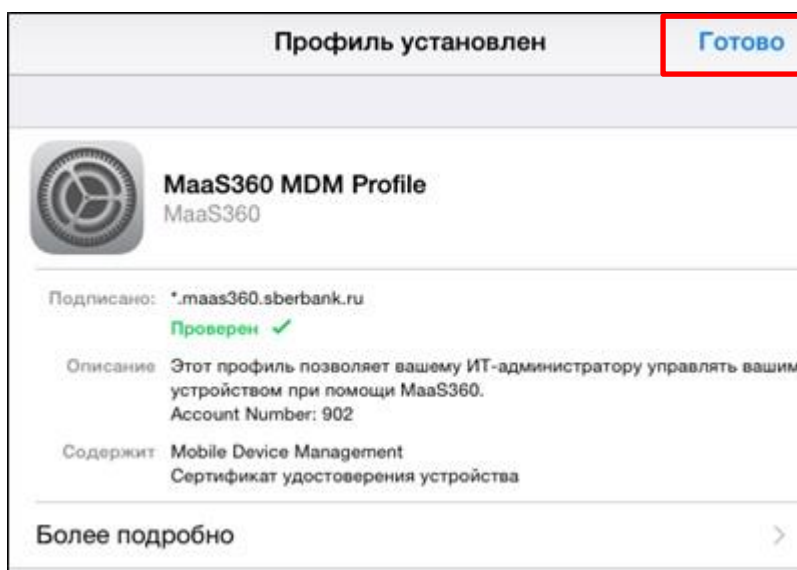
Профиль установлен

Готово

MaaS360 MDM Profile
MaaS360

Подписано: *.maas360.sberbank.ru
Проверен ✓

Описание Этот профиль позволяет вашему ИТ-администратору управлять вашим устройством при помощи MaaS360.
Account Number: 902

Содержит Mobile Device Management
Сертификат удостоверения устройства

Более подробно